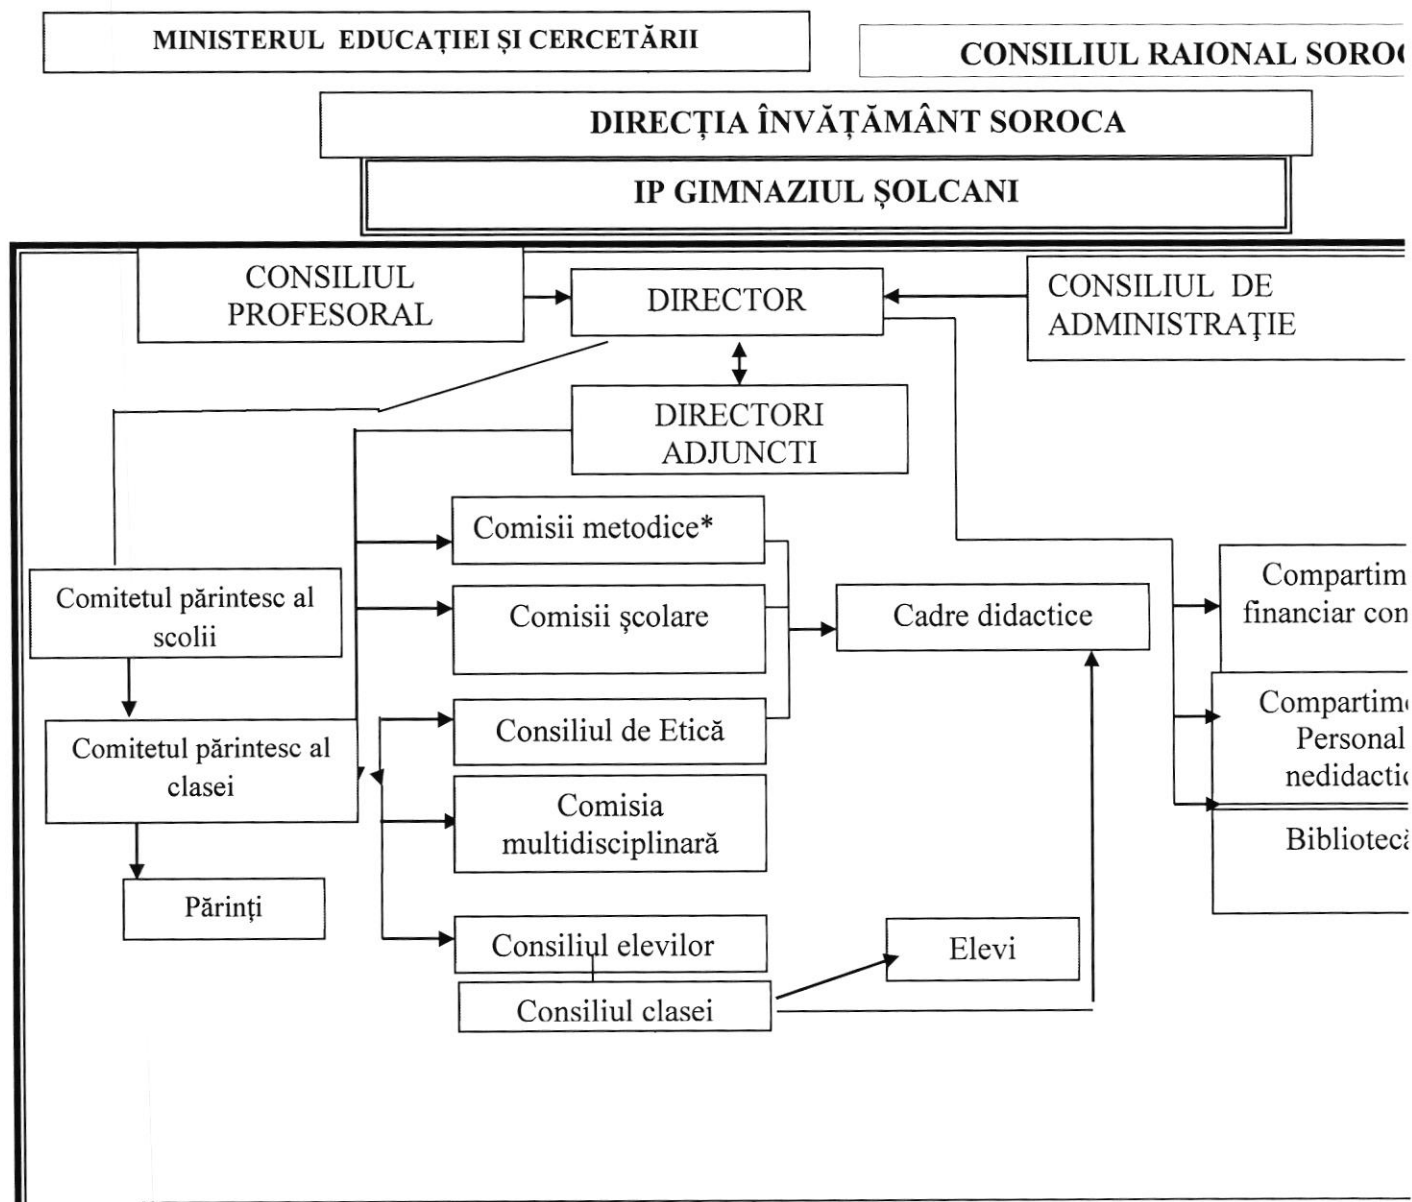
MINISTERUL EDUCAȚIEI ȘI CERCETĂRII

CONSILIUL RAIONAL SORO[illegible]

DIRECȚIA ÎNVĂȚĂMÂNT SOROCA

IP GIMNAZIUL ȘOLCANI

CONSILIUL PROFESORAL

DIRECTOR

CONSILIUL DE ADMINISTRAȚIE

DIRECTORI ADJUNCTI

Comisii metodice*

Comitetul părintesc al scolii

Comisii școlare

Cadre didactice

Compartim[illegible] financiar con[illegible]

Comitetul părintesc al clasei

Consiliul de Etică

Compartim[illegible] Personal nedidacti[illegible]

Comisia multidisciplinară

Bibliotec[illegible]

Părinți

Consiliul elevilor

Elevi

Consiliul clasei